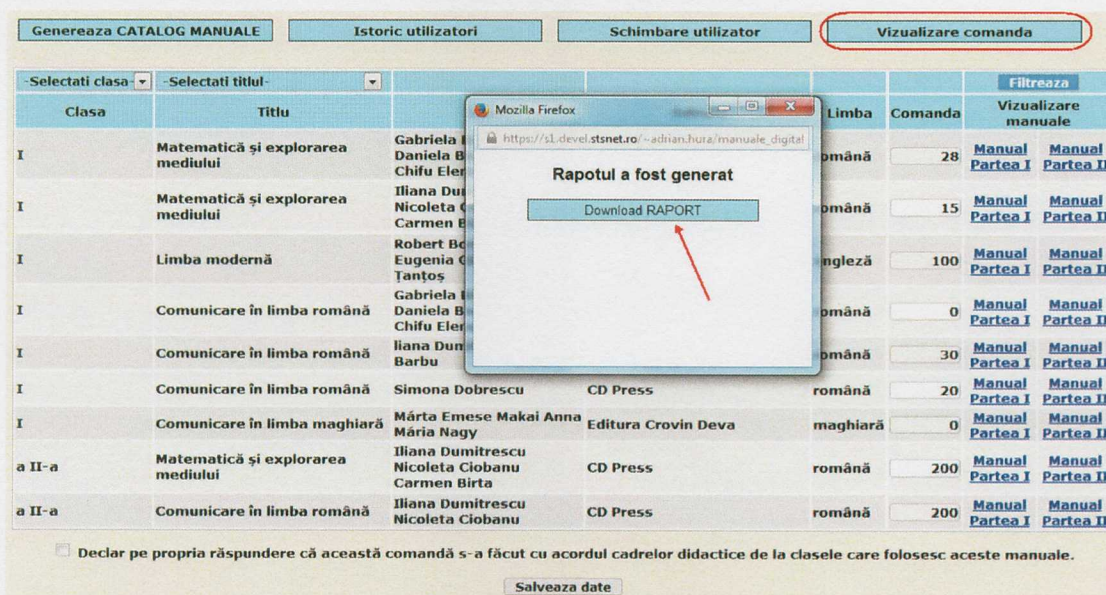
Genereaza CATALOG MANUALE | Istoric utilizatori | Schimbare utilizator | Vizualizare comanda

-Selectati clasa- | -Selectati titlul- | Filtreaza

| Clasa | Titlu | | | Limba | Comanda | Vizualizare manuale |
|---|---|---|---|---|---|---|
| I | Matematică şi explorarea mediului | Gabriela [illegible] Daniela B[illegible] Chifu Ele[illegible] | | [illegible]omână | 28 | Manual Partea I Manual Partea II |
| I | Matematică şi explorarea mediului | Iliana Du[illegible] Nicoleta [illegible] Carmen B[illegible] | | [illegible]omână | 15 | Manual Partea I Manual Partea II |
| I | Limba modernă | Robert B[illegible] Eugenia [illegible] Ţanţoş | | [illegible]ngleză | 100 | Manual Partea I Manual Partea II |
| I | Comunicare în limba română | Gabriela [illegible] Daniela B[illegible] Chifu Ele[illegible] | | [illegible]omână | 0 | Manual Partea I Manual Partea II |
| I | Comunicare în limba română | Iiana Dum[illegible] Barbu | | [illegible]omână | 30 | Manual Partea I Manual Partea II |
| I | Comunicare în limba română | Simona Dobrescu | CD Press | română | 20 | Manual Partea I Manual Partea II |
| I | Comunicare în limba maghiară | Márta Emese Makai Anna Mária Nagy | Editura Crovin Deva | maghiară | 0 | Manual Partea I Manual Partea II |
| a II-a | Matematică şi explorarea mediului | Iliana Dumitrescu Nicoleta Ciobanu Carmen Birta | CD Press | română | 200 | Manual Partea I Manual Partea II |
| a II-a | Comunicare în limba română | Iliana Dumitrescu Nicoleta Ciobanu | CD Press | română | 200 | Manual Partea I Manual Partea II |

Mozilla Firefox
https://s1.devel.stsnet.ro/~adrian.hura/manuale_digital
Rapotul a fost generat
Download RAPORT

Declar pe propria răspundere că această comandă s-a făcut cu acordul cadrelor didactice de la clasele care folosesc aceste manuale.

Salveaza date